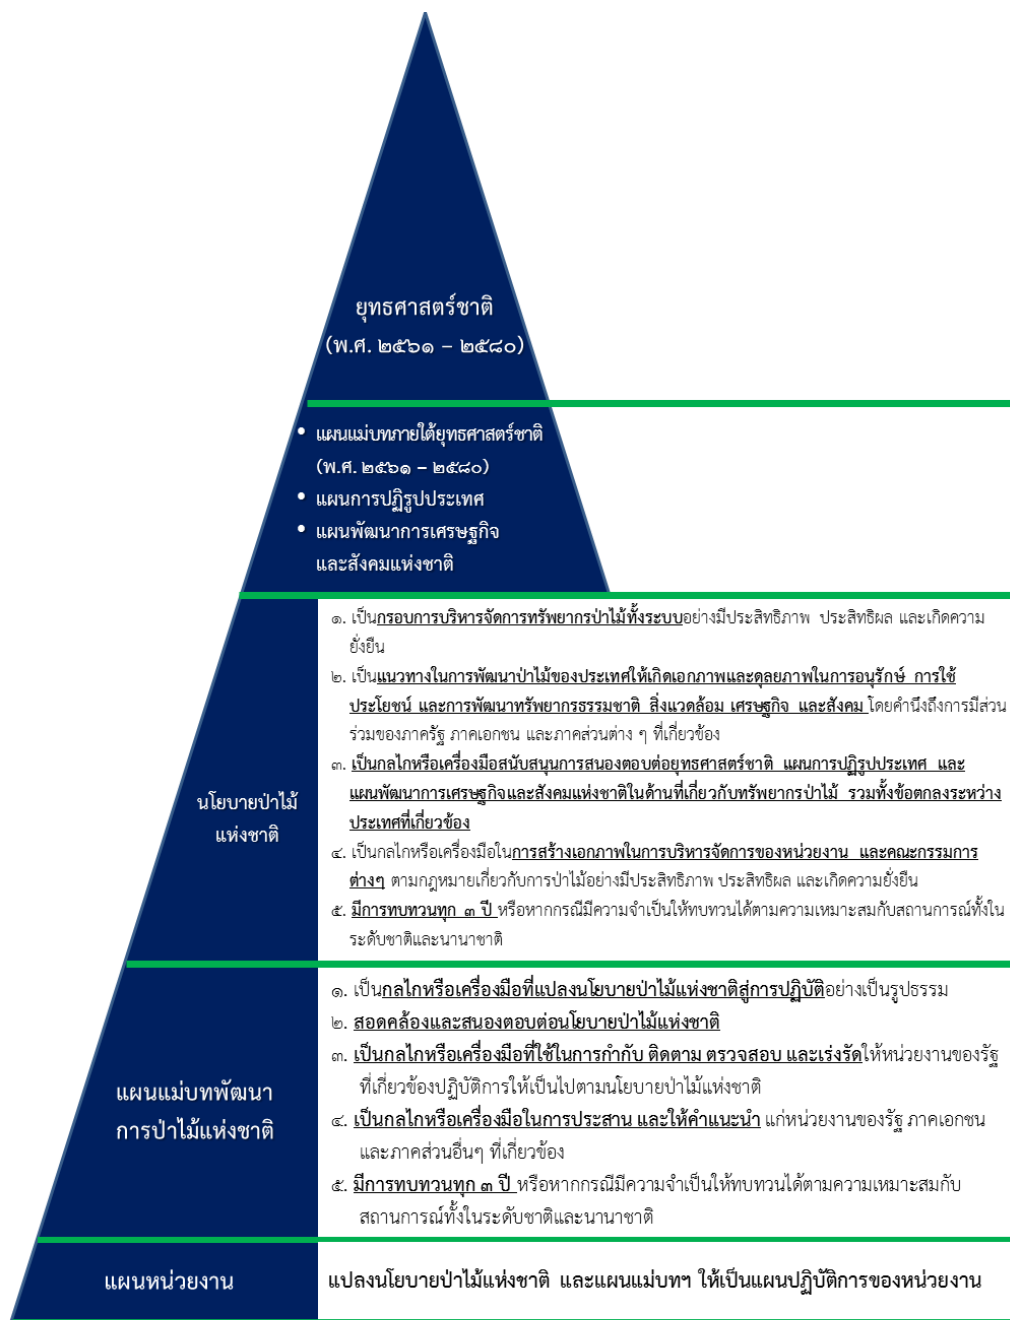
ยุทธศาสตร์ชาติ
(พ.ศ. ๒๕๖๑ – ๒๕๘๐)

• แผนแม่บทภายใต้ยุทธศาสตร์ชาติ (พ.ศ. ๒๕๖๑ – ๒๕๘๐)
• แผนการปฏิรูปประเทศ
• แผนพัฒนาการเศรษฐกิจและสังคมแห่งชาติ

นโยบายป่าไม้แห่งชาติ

๑. เป็นกรอบการบริหารจัดการทรัพยากรป่าไม้ทั้งระบบอย่างมีประสิทธิภาพ ประสิทธิผล และเกิดความยั่งยืน
๒. เป็นแนวทางในการพัฒนาป่าไม้ของประเทศให้เกิดเอกภาพและดุลยภาพในการอนุรักษ์ การใช้ประโยชน์ และการพัฒนาทรัพยากรธรรมชาติ สิ่งแวดล้อม เศรษฐกิจ และสังคม โดยคำนึงถึงการมีส่วนร่วมของภาครัฐ ภาคเอกชน และภาคส่วนต่าง ๆ ที่เกี่ยวข้อง
๓. เป็นกลไกหรือเครื่องมือสนับสนุนการสนองตอบต่อยุทธศาสตร์ชาติ แผนการปฏิรูปประเทศ และแผนพัฒนาการเศรษฐกิจและสังคมแห่งชาติในด้านที่เกี่ยวกับทรัพยากรป่าไม้ รวมทั้งข้อตกลงระหว่างประเทศที่เกี่ยวข้อง
๔. เป็นกลไกหรือเครื่องมือในการสร้างเอกภาพในการบริหารจัดการของหน่วยงาน และคณะกรรมการต่างๆ ตามกฎหมายเกี่ยวกับการป่าไม้อย่างมีประสิทธิภาพ ประสิทธิผล และเกิดความยั่งยืน
๕. มีการทบทวนทุก ๓ ปี หรือหากกรณีมีความจำเป็นให้ทบทวนได้ตามความเหมาะสมกับสถานการณ์ทั้งในระดับชาติและนานาชาติ

แผนแม่บทพัฒนาการป่าไม้แห่งชาติ

๑. เป็นกลไกหรือเครื่องมือที่แปลงนโยบายป่าไม้แห่งชาติสู่การปฏิบัติอย่างเป็นรูปธรรม
๒. สอดคล้องและสนองตอบต่อนโยบายป่าไม้แห่งชาติ
๓. เป็นกลไกหรือเครื่องมือที่ใช้ในการกำกับ ติดตาม ตรวจสอบ และเร่งรัดให้หน่วยงานของรัฐที่เกี่ยวข้องปฏิบัติการให้เป็นไปตามนโยบายป่าไม้แห่งชาติ
๔. เป็นกลไกหรือเครื่องมือในการประสาน และให้คำแนะนำ แก่หน่วยงานของรัฐ ภาคเอกชน และภาคส่วนอื่นๆ ที่เกี่ยวข้อง
๕. มีการทบทวนทุก ๓ ปี หรือหากกรณีมีความจำเป็นให้ทบทวนได้ตามความเหมาะสมกับสถานการณ์ทั้งในระดับชาติและนานาชาติ

แผนหน่วยงาน

แปลงนโยบายป่าไม้แห่งชาติ และแผนแม่บทฯ ให้เป็นแผนปฏิบัติการของหน่วยงาน